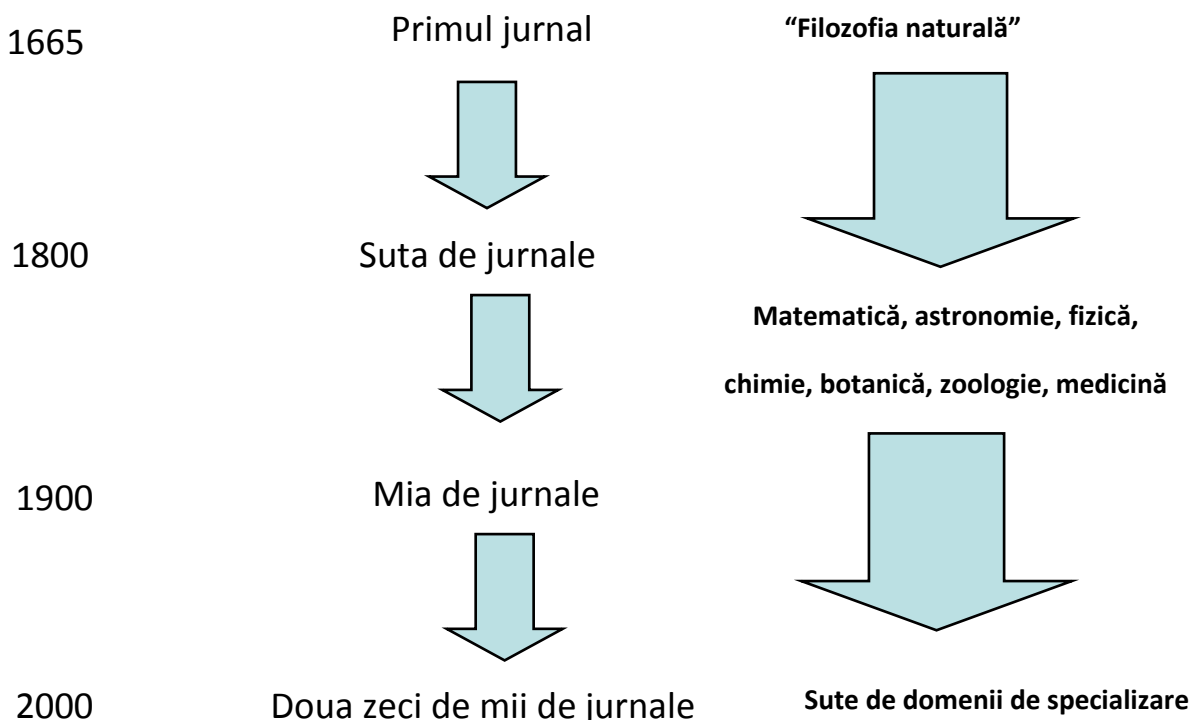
1665 Primul jurnal

1800 Suta de jurnale

1900 Mia de jurnale

2000 Doua zeci de mii de jurnale

**“Filozofia naturală”**

**Matematică, astronomie, fizică, chimie, botanică, zoologie, medicină**

**Sute de domenii de specializare**